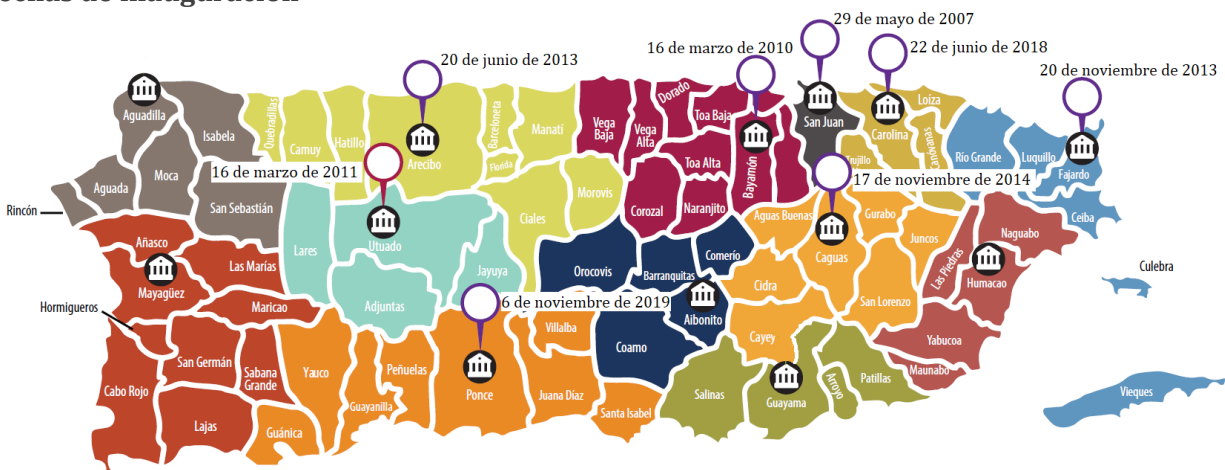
29 de mayo de 2007
16 de marzo de 2010
22 de junio de 2018
20 de junio de 2013
20 de noviembre de 2013
16 de marzo de 2011
17 de noviembre de 2014
6 de noviembre de 2019

Aguadilla
Isabela
Quebradillas
Camuy
Hatillo
Arecibo
Barceloneta
Florida
Manatí
Vega Baja
Vega Alta
Dorado
Toa Baja
San Juan
Carolina
Loíza
Canóvanas
Trujillo
Río Grande
Luquillo
Fajardo
Ceiba
Aguada
Moca
San Sebastián
Rincón
Lares
Utuado
Ciales
Morovis
Corozal
Naranjito
Toa Alta
Bayamón
Aguas Buenas
Caguas
Gurabo
Juncos
Naguabo
Las Piedras
Humacao
Culebra
Añasco
Mayagüez
Las Marías
Jayuya
Adjuntas
Orocovis
Barranquitas
Comerío
Aibonito
Cidra
San Lorenzo
Hormigueros
Maricao
Villalba
Coamo
Cayey
Yabucoa
Maunabo
San Germán
Sabana Grande
Yauco
Peñuelas
Ponce
Juana Díaz
Santa Isabel
Salinas
Guayama
Arroyo
Patillas
Cabo Rojo
Lajas
Guayanilla
Guánica
Vieques